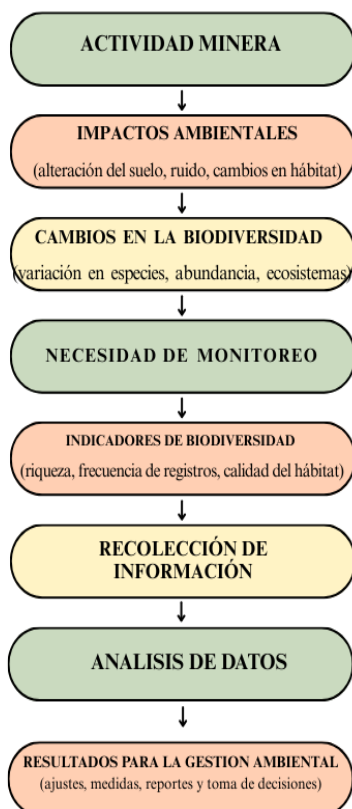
ACTIVIDAD MINERA

IMPACTOS AMBIENTALES
(alteración del suelo, ruido, cambios en hábitat)

CAMBIOS EN LA BIODIVERSIDAD
(variación en especies, abundancia, ecosistemas)

NECESIDAD DE MONITOREO

INDICADORES DE BIODIVERSIDAD
(riqueza, frecuencia de registros, calidad del hábitat)

RECOLECCIÓN DE INFORMACIÓN

ANALISIS DE DATOS

RESULTADOS PARA LA GESTION AMBIENTAL
(ajustes, medidas, reportes y toma de decisiones)